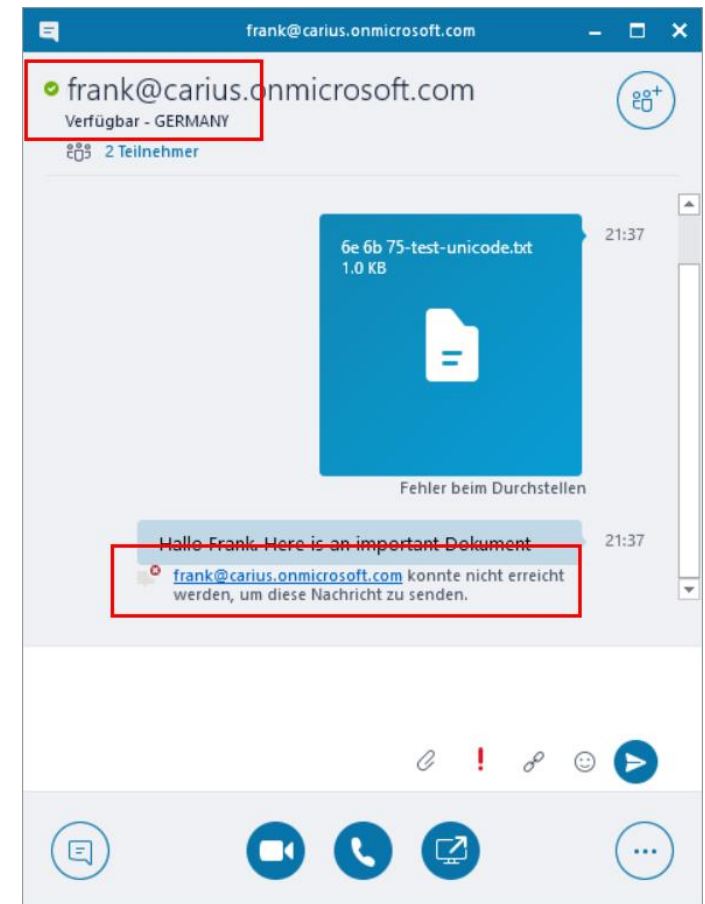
frank@carius.onmicrosoft.com

frank@carius.onmicrosoft.com
Verfügbar - GERMANY
2 Teilnehmer

6e 6b 75-test-unicode.txt
1.0 KB

21:37

Fehler beim Durchstellen

Hallo Frank. Here is an important Dokument

21:37

frank@carius.onmicrosoft.com konnte nicht erreicht werden, um diese Nachricht zu senden.

!